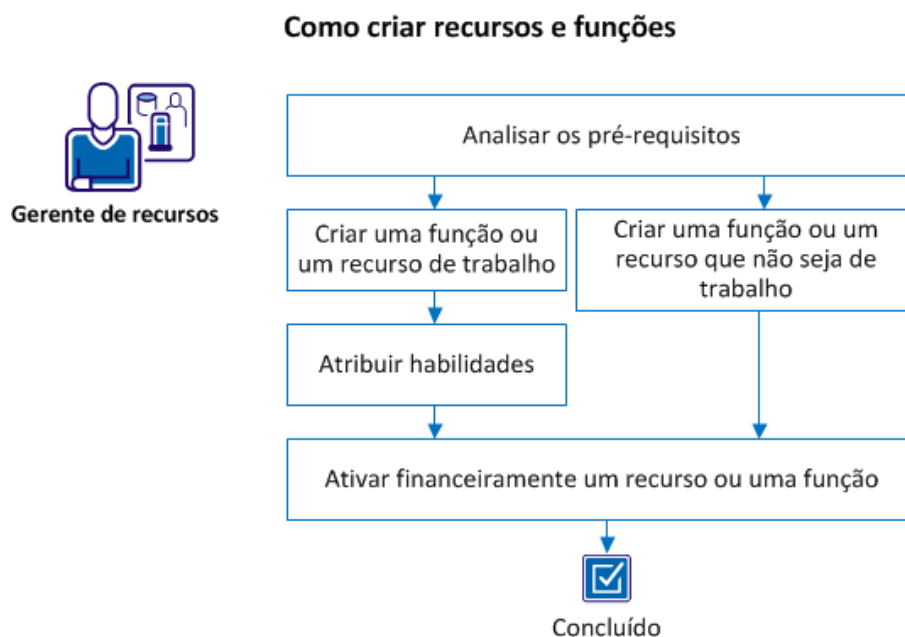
Como criar recursos e funções

Gerente de recursos

Analisar os pré-requisitos

Criar uma função ou um recurso de trabalho

Criar uma função ou um recurso que não seja de trabalho

Atribuir habilidades

Ativar financeiramente um recurso ou uma função

Concluído